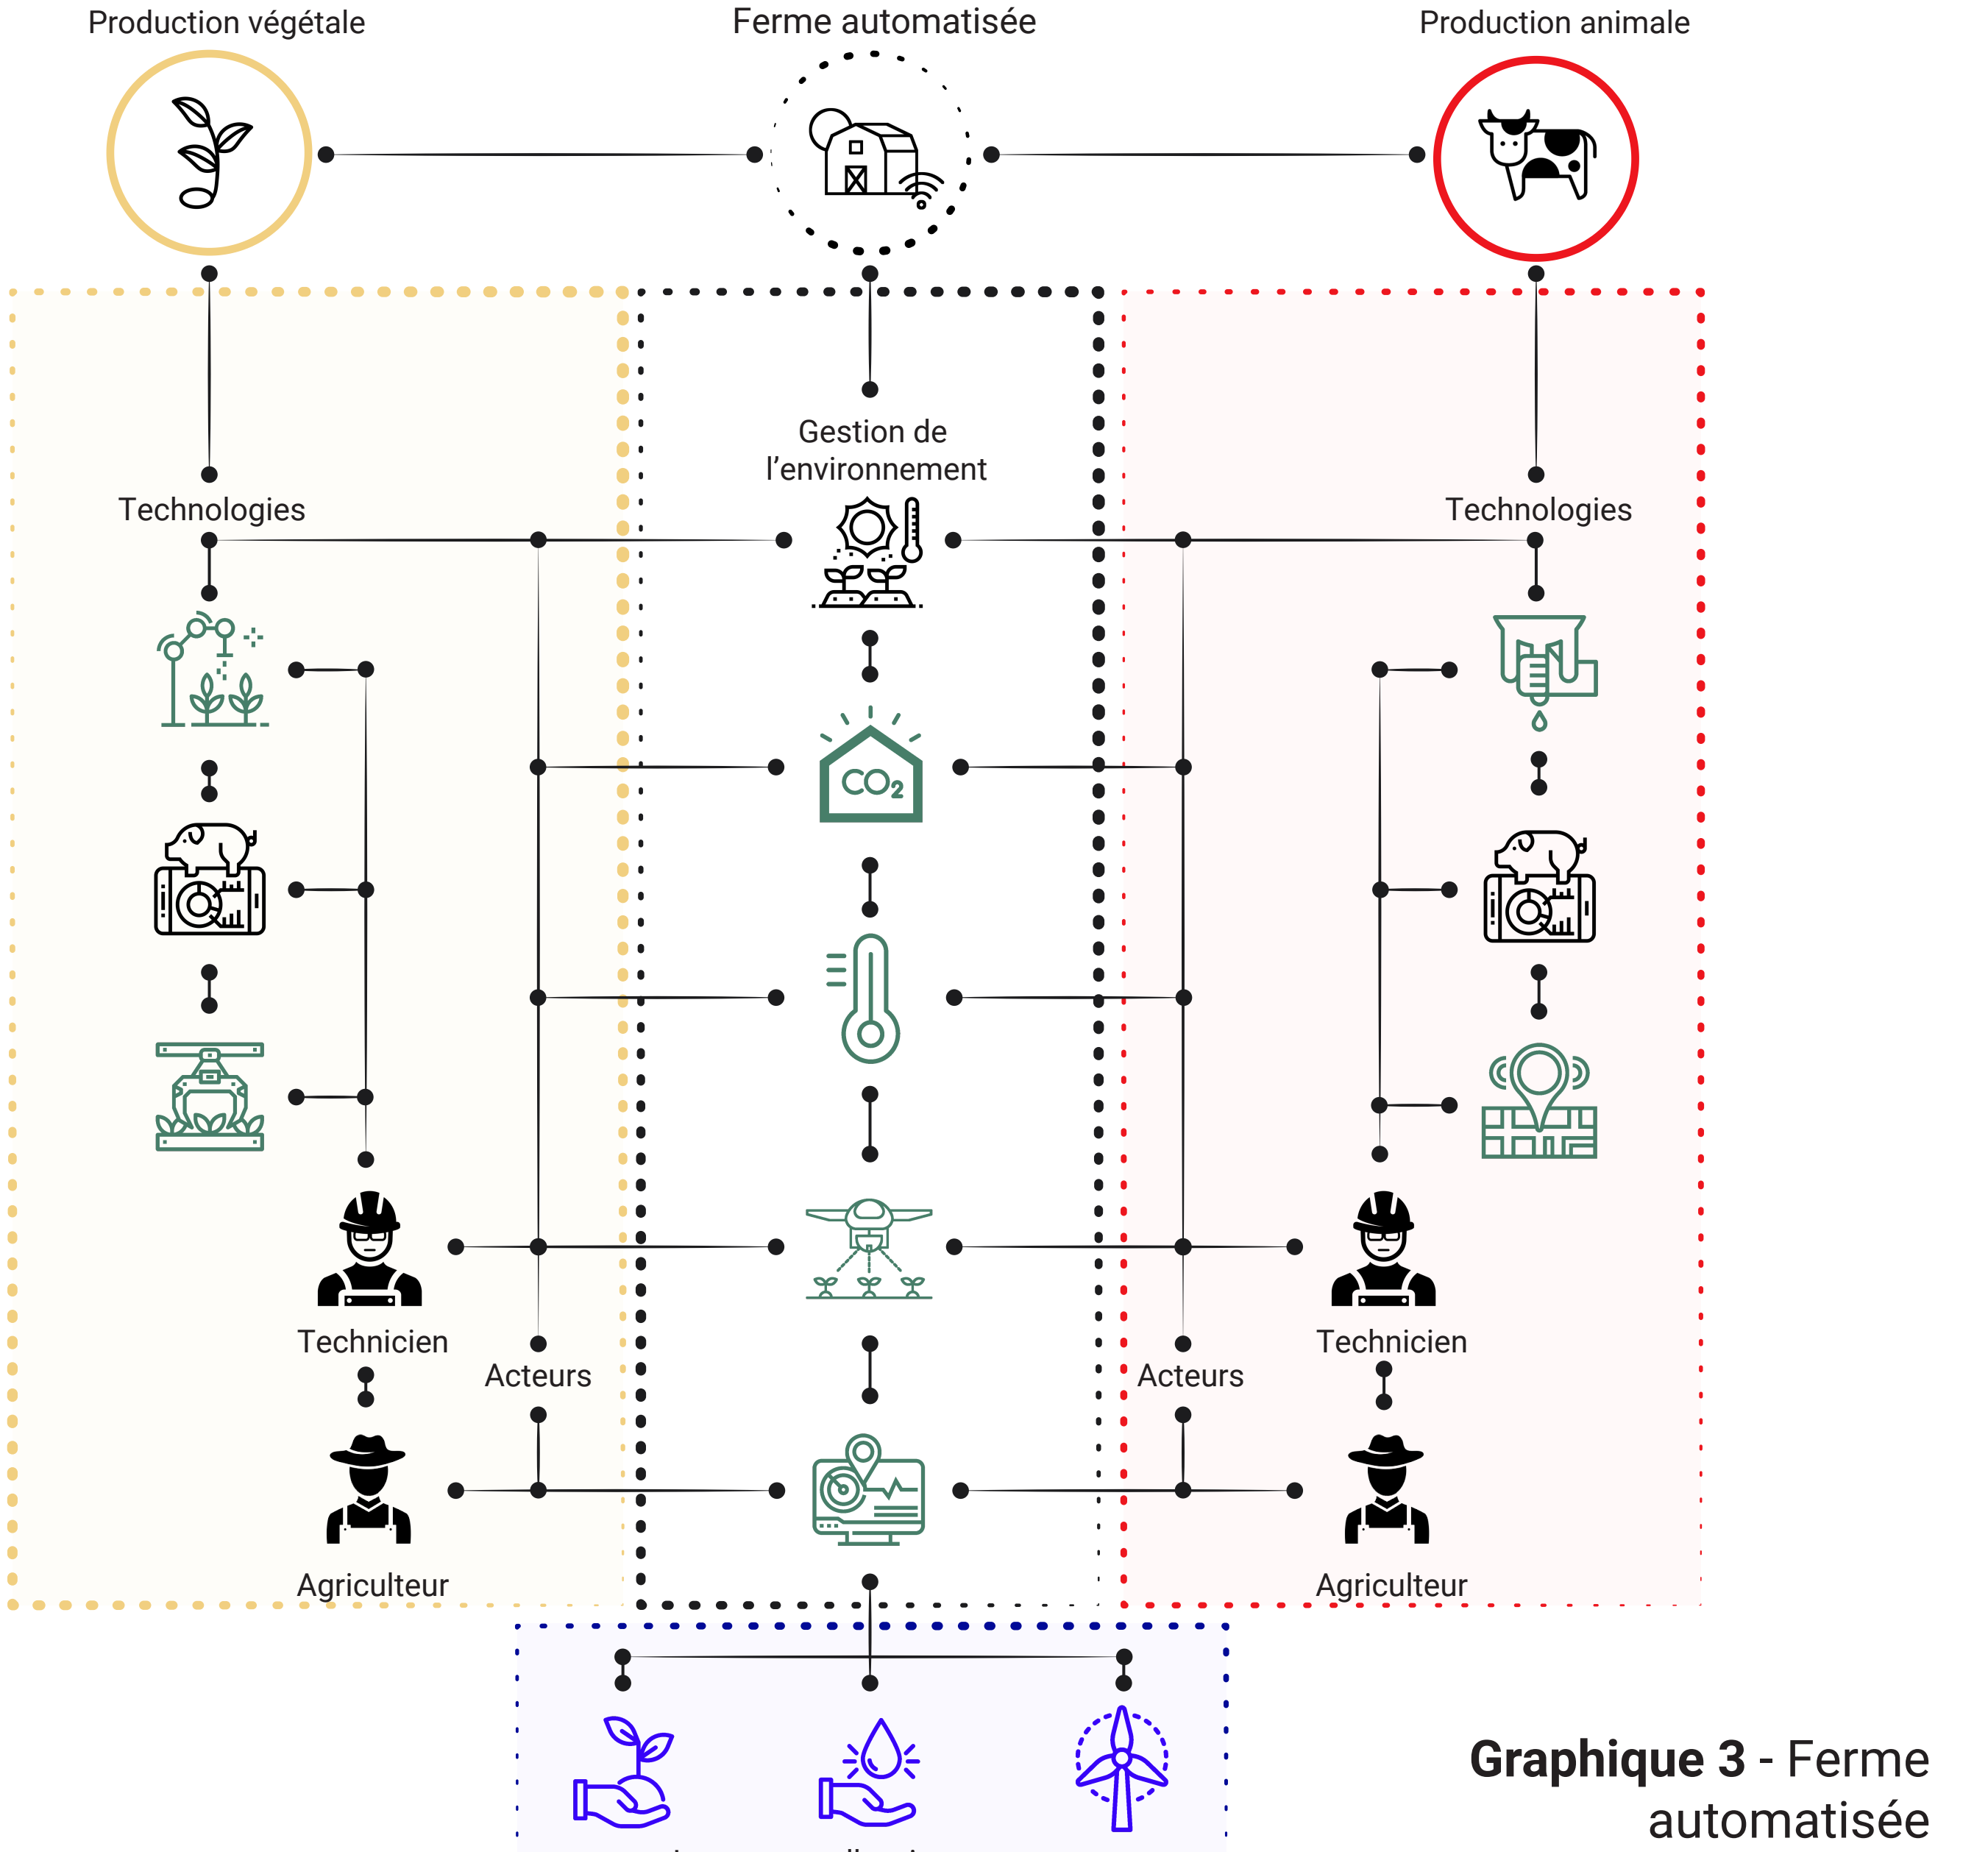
Production végétale

Ferme automatisée

Production animale

Gestion de l'environnement

Technologies

Technologies

$CO_2$

Technicien

Acteurs

Acteurs

Technicien

Agriculteur

Agriculteur

**Graphique 3** - Ferme automatisée